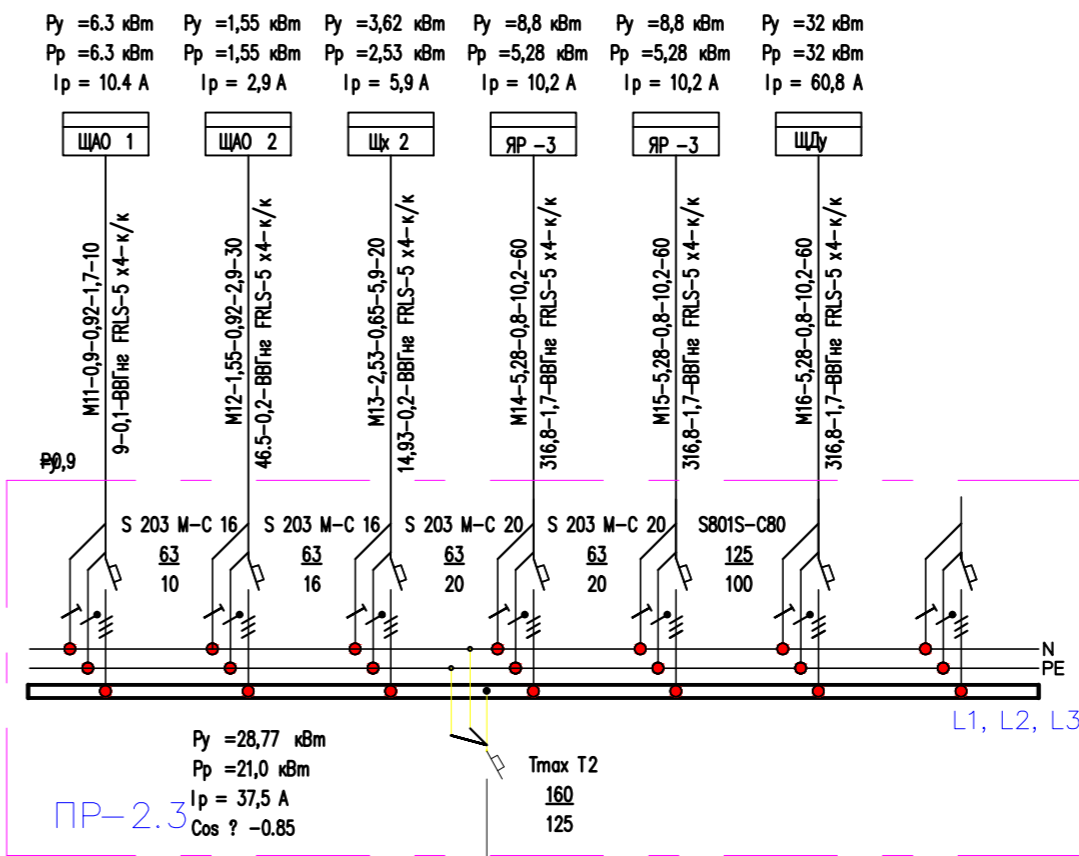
Py =6.3 кВт
Pp =6.3 кВт
Ip = 10.4 A

Py =1,55 кВт
Pp =1,55 кВт
Ip = 2,9 A

Py =3,62 кВт
Pp =2,53 кВт
Ip = 5,9 A

Py =8,8 кВт
Pp =5,28 кВт
Ip = 10,2 A

Py =8,8 кВт
Pp =5,28 кВт
Ip = 10,2 A

Py =32 кВт
Pp =32 кВт
Ip = 60,8 A

ШАО 1

ШАО 2

Щх 2

ЯР -3

ЯР -3

ЩДу

М11-0,9-0,92-1,7-10
9-0,1-ВВГнe FRLS-5 x4-к/к

М12-1,55-0,92-2,9-30
46.5-0,2-ВВГнe FRLS-5 x4-к/к

М13-2,53-0,65-5,9-20
14,93-0,2-ВВГнe FRLS-5 x4-к/к

М14-5,28-0,8-10,2-60
316,8-1,7-ВВГнe FRLS-5 x4-к/к

М15-5,28-0,8-10,2-60
316,8-1,7-ВВГнe FRLS-5 x4-к/к

М16-5,28-0,8-10,2-60
316,8-1,7-ВВГнe FRLS-5 x4-к/к

P0,9

S 203 M-C 16
63
10

S 203 M-C 16
63
16

S 203 M-C 20
63
20

S 203 M-C 20
63
20

S801S-C80
125
100

N
PE

L1, L2, L3

Py =28,77 кВт
Pp =21,0 кВт
Ip = 37,5 A
Cos ? -0.85

ПР-2.3

Tmax T2
160
125